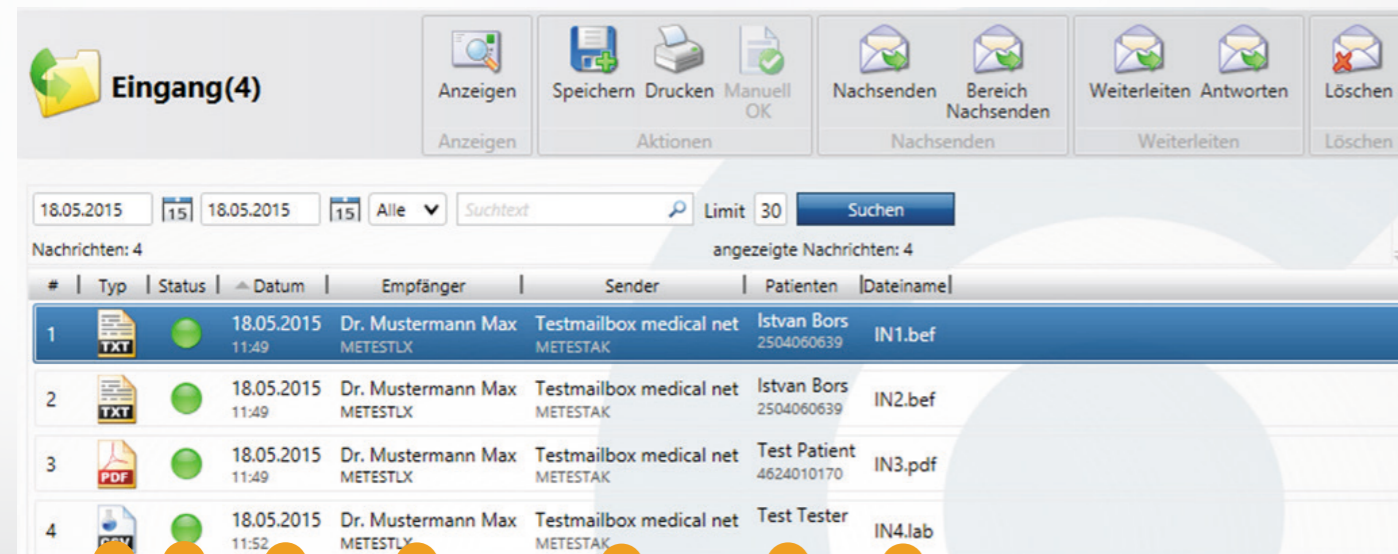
Eingang(4)

Anzeigen
Anzeigen

Speichern Drucken Manuell OK
Aktionen

Nachsenden Bereich Nachsenden
Nachsenden

Weiterleiten Antworten
Weiterleiten

Löschen
Löschen

18.05.2015 15 18.05.2015 15 Alle Suchtext Limit 30 Suchen

Nachrichten: 4

angezeigte Nachrichten: 4

| # | Typ | Status | Datum | Empfänger | Sender | Patienten | Dateiname |
|---|---|---|---|---|---|---|---|
| 1 | TXT | | 18.05.2015 11:49 | Dr. Mustermann Max METESTLX | Testmailbox medical net METESTAK | Istvan Bors 2504060639 | IN1.bef |
| 2 | TXT | | 18.05.2015 11:49 | Dr. Mustermann Max METESTLX | Testmailbox medical net METESTAK | Istvan Bors 2504060639 | IN2.bef |
| 3 | PDF | | 18.05.2015 11:49 | Dr. Mustermann Max METESTLX | Testmailbox medical net METESTAK | Test Patient 4624010170 | IN3.pdf |
| 4 | CSV | | 18.05.2015 11:52 | Dr. Mustermann Max METESTLX | Testmailbox medical net METESTAK | Test Tester | IN4.lab |